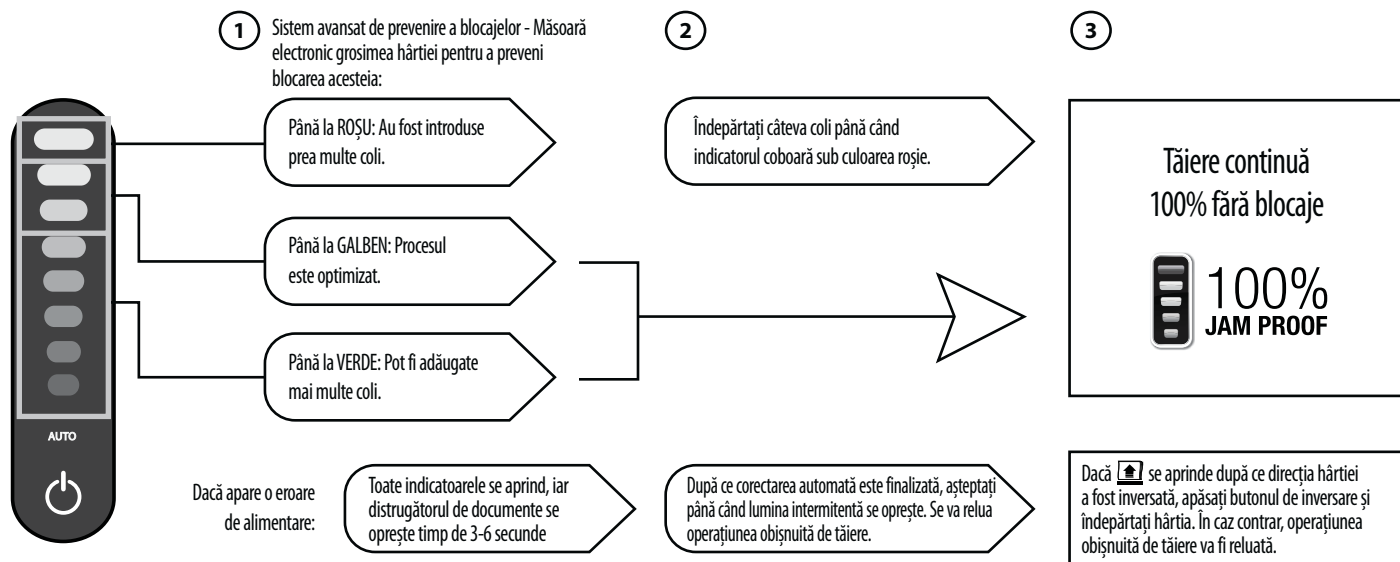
1

Sistem avansat de prevenire a blocajelor - Măsoară electronic grosimea hârtiei pentru a preveni blocarea acesteia:

2

3

Până la ROȘU: Au fost introduse prea multe coli.

Îndepărtați câteva coli până când indicatorul coboară sub culoarea roșie.

Tăiere continuă 100% fără blocaje

Până la GALBEN: Procesul este optimizat.

100% JAM PROOF

Până la VERDE: Pot fi adăugate mai multe coli.

AUTO

Dacă apare o eroare de alimentare:

Toate indicatoarele se aprind, iar distrugătorul de documente se oprește timp de 3-6 secunde

După ce corectarea automată este finalizată, așteptați până când lumina intermitentă se oprește. Se va relua operațiunea obișnuită de tăiere.

Dacă se aprinde după ce direcția hârtiei a fost inversată, apăsați butonul de inversare și îndepărtați hârtia. În caz contrar, operațiunea obișnuită de tăiere va fi reluată.